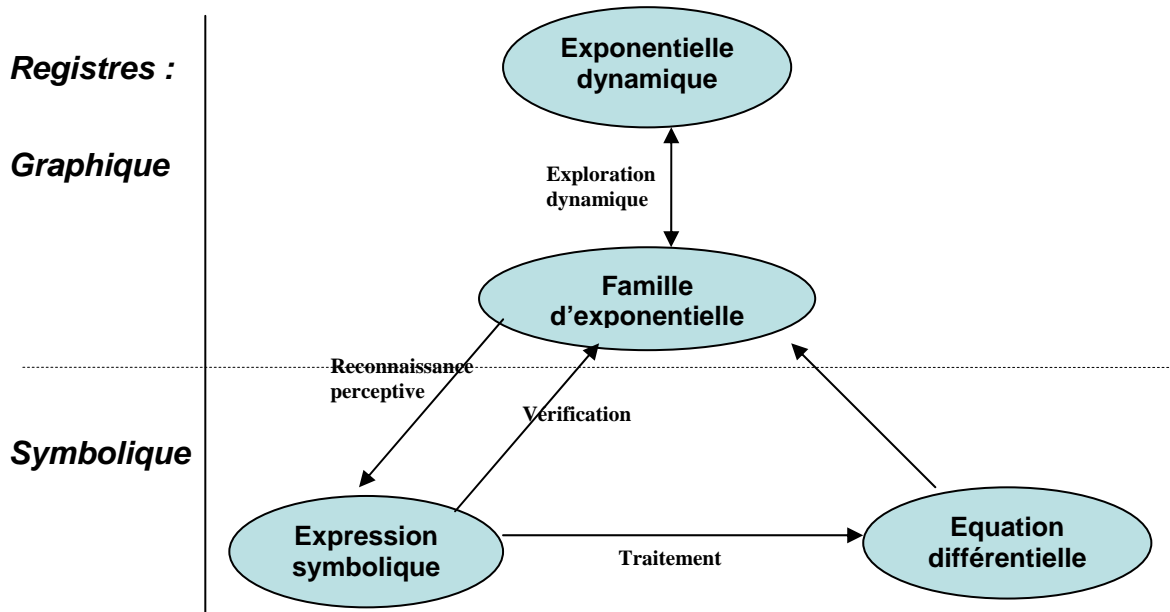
Registres :

Graphique

Symbolique

Exponentielle dynamique

Exploration dynamique

Famille d'exponentielle

Reconnaissance perceptive

Vérification

Expression symbolique

Traitement

Equation différentielle